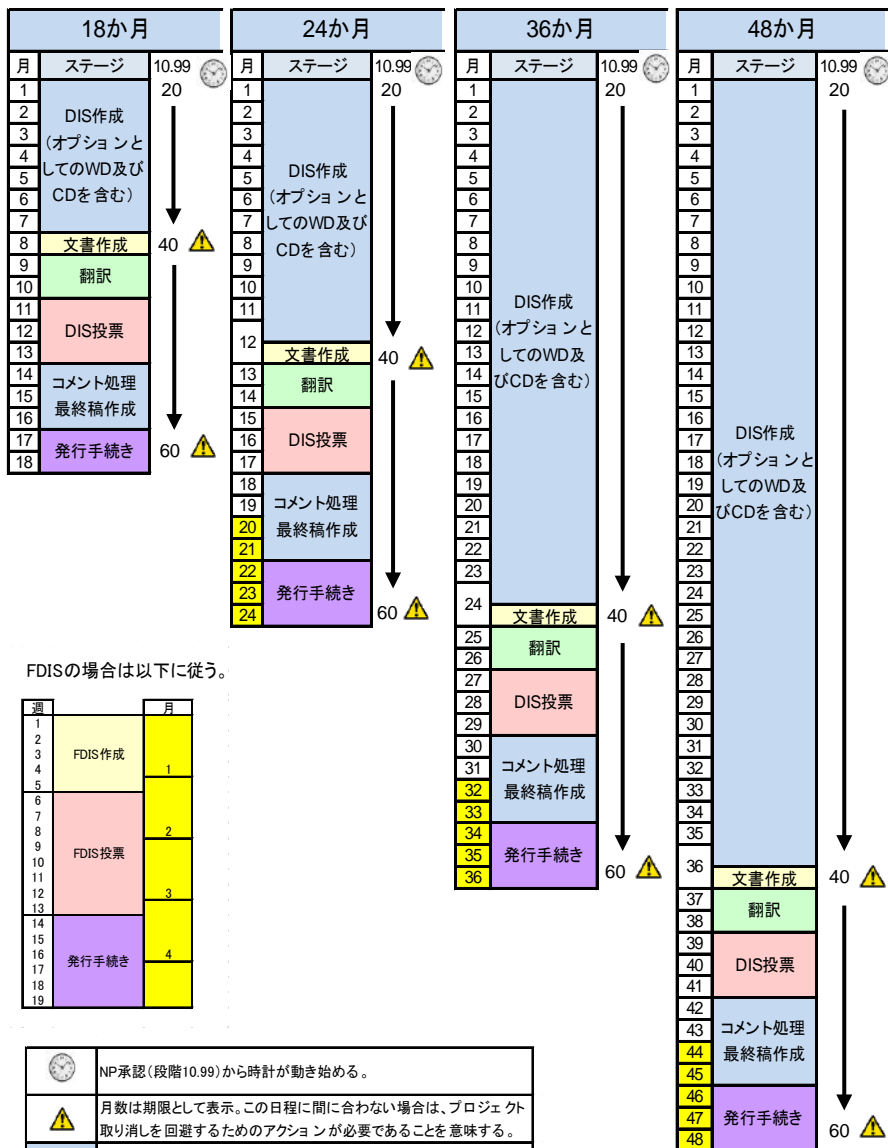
18か月

| 月 | ステージ | 10.99 |
|---|---|---|
| 1 | DIS作成（オプションとしてのWD及びCDを含む） | 20 |
| 2 | | |
| 3 | | |
| 4 | | |
| 5 | | |
| 6 | | |
| 7 | | |
| 8 | 文書作成 | 40 |
| 9 | 翻訳 | |
| 10 | | |
| 11 | DIS投票 | |
| 12 | | |
| 13 | | |
| 14 | コメント処理 最終稿作成 | |
| 15 | | |
| 16 | | |
| 17 | 発行手続き | 60 |
| 18 | | |

24か月

| 月 | ステージ | 10.99 |
|---|---|---|
| 1 | DIS作成（オプションとしてのWD及びCDを含む） | 20 |
| 2 | | |
| 3 | | |
| 4 | | |
| 5 | | |
| 6 | | |
| 7 | | |
| 8 | | |
| 9 | | |
| 10 | | |
| 11 | | |
| 12 | 文書作成 | 40 |
| 13 | 翻訳 | |
| 14 | | |
| 15 | DIS投票 | |
| 16 | | |
| 17 | | |
| 18 | コメント処理 最終稿作成 | |
| 19 | | |
| 20 | | |
| 21 | | |
| 22 | 発行手続き | |
| 23 | | |
| 24 | | 60 |

36か月

| 月 | ステージ | 10.99 |
|---|---|---|
| 1 | DIS作成（オプションとしてのWD及びCDを含む） | 20 |
| 2–23 | | |
| 24 | 文書作成 | 40 |
| 25 | 翻訳 | |
| 26 | | |
| 27 | DIS投票 | |
| 28 | | |
| 29 | | |
| 30 | コメント処理 最終稿作成 | |
| 31 | | |
| 32 | | |
| 33 | | |
| 34 | 発行手続き | |
| 35 | | |
| 36 | | 60 |

48か月

| 月 | ステージ | 10.99 |
|---|---|---|
| 1 | DIS作成（オプションとしてのWD及びCDを含む） | 20 |
| 2–35 | | |
| 36 | 文書作成 | 40 |
| 37 | 翻訳 | |
| 38 | | |
| 39 | DIS投票 | |
| 40 | | |
| 41 | | |
| 42 | コメント処理 最終稿作成 | |
| 43 | | |
| 44 | | |
| 45 | | |
| 46 | 発行手続き | |
| 47 | | |
| 48 | | 60 |

FDISの場合は以下に従う。

| 週 | | 月 |
|---|---|---|
| 1–5 | FDIS作成 | 1 |
| 6–13 | FDIS投票 | 2, 3 |
| 14–19 | 発行手続き | 4 |

NP承認（段階10.99）から時計が動き始める。

月数は期限として表示。この日程に間に合わない場合は、プロジェクト取り消しを回避するためのアクションが必要であることを意味する。